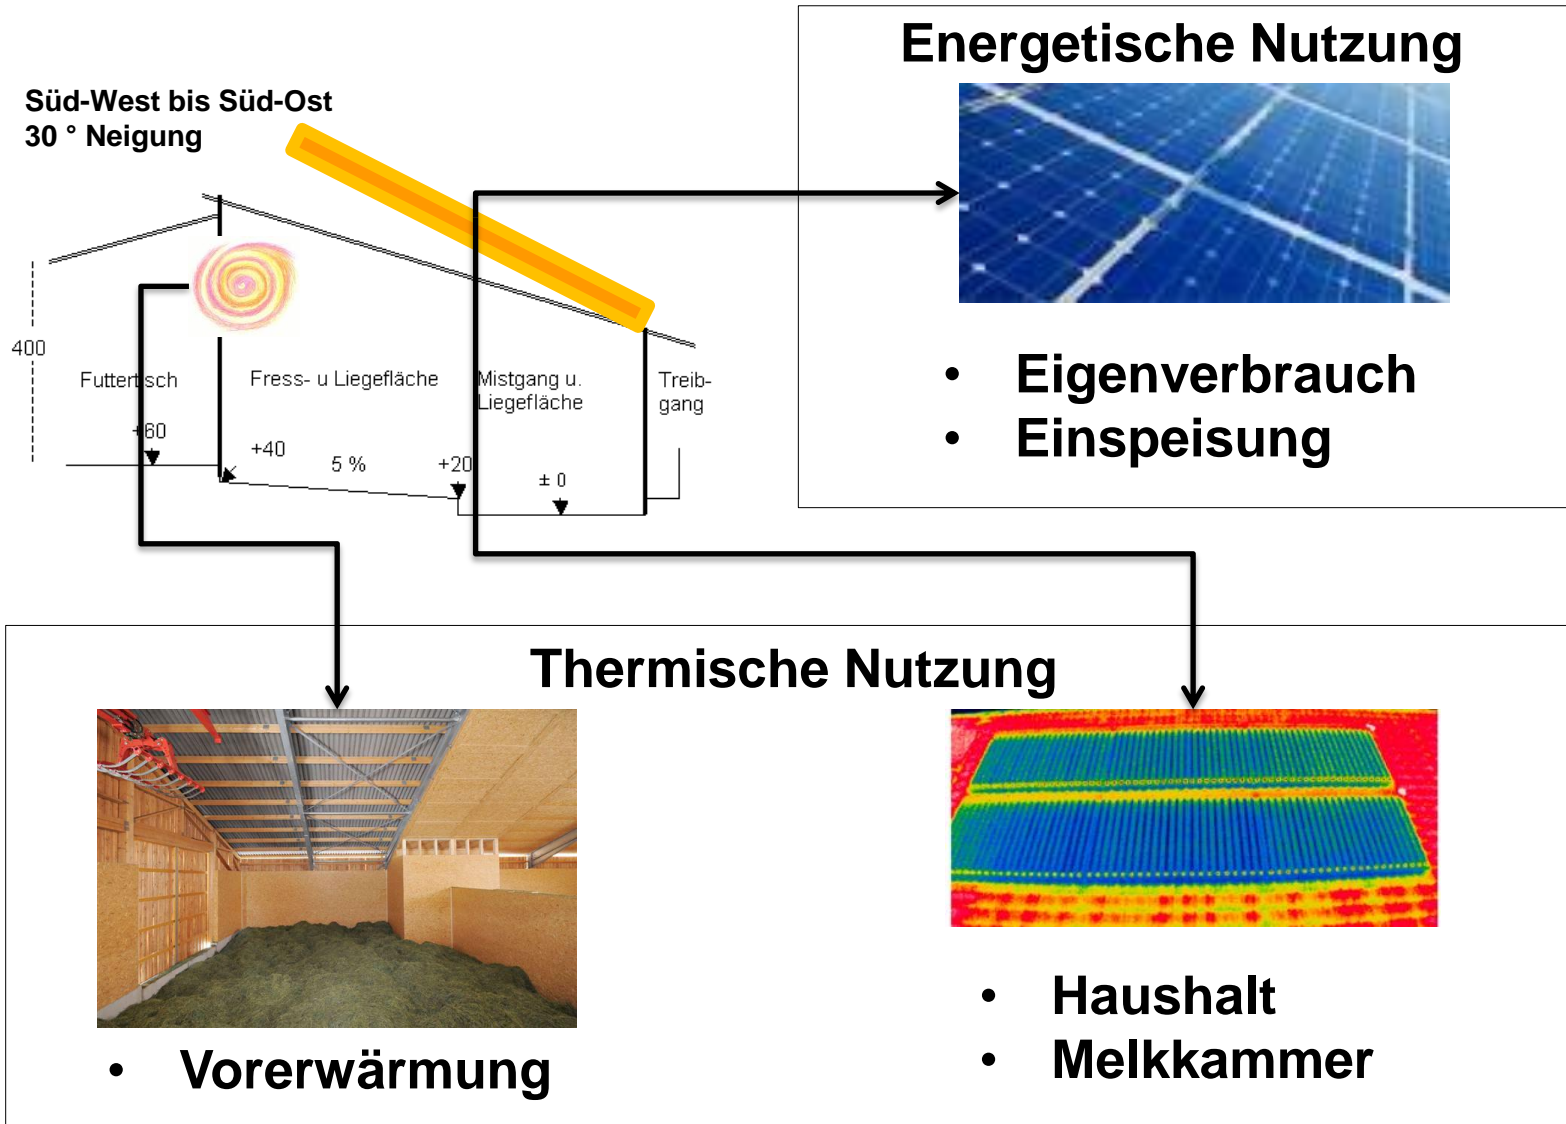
Süd-West bis Süd-Ost
30 ° Neigung

400

Futtertisch

Fress- u Liegefläche

Mistgang u. Liegefläche

Treibgang

+60

+40

5 %

+20

± 0

Energetische Nutzung

• Eigenverbrauch
• Einspeisung

Thermische Nutzung

• Vorerwärmung

• Haushalt
• Melkkammer